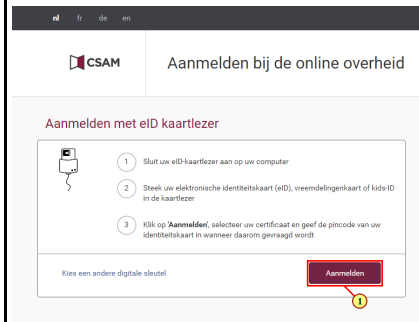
nl fr de en

CSAM

Aanmelden bij de online overheid

Aanmelden met eID kaartlezer

1 Sluit uw eID-kaartlezer aan op uw computer

2 Steek uw elektronische identiteitskaart (eID), vreemdelingenkaart of kids-ID in de kaartlezer

3 Klik op 'Aanmelden', selecteer uw certificaat en geef de pincode van uw identiteitskaart in wanneer daarom gevraagd wordt

Kies een andere digitale sleutel

Aanmelden

1